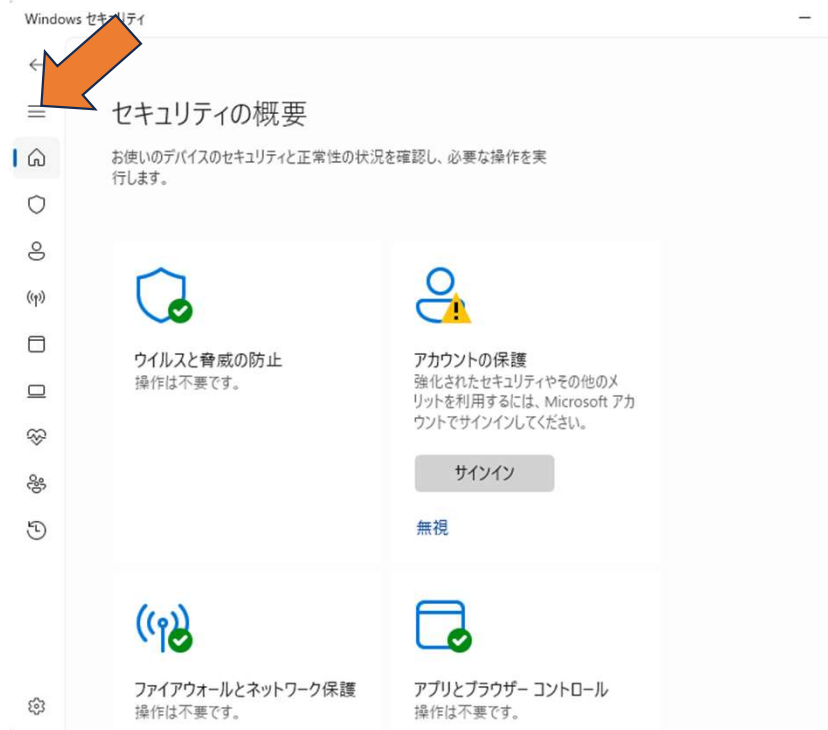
Windows セキュリティ

セキュリティの概要

お使いのデバイスのセキュリティと正常性の状況を確認し、必要な操作を実行します。

ウイルスと脅威の防止
操作は不要です。

アカウントの保護
強化されたセキュリティやその他のメリットを利用するには、Microsoft アカウントでサインインしてください。

サインイン

無視

ファイアウォールとネットワーク保護
操作は不要です。

アプリとブラウザー コントロール
操作は不要です。